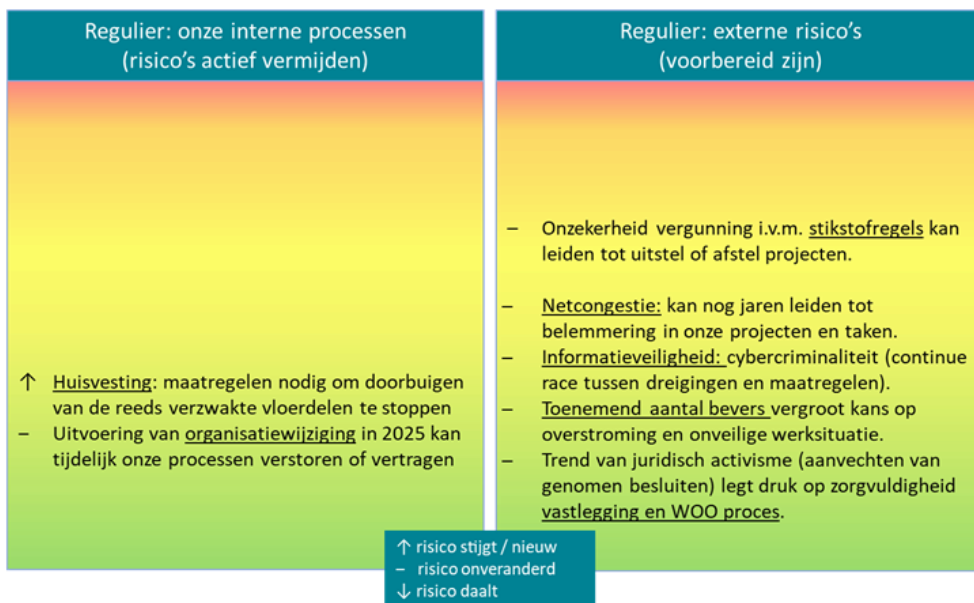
Regulier: onze interne processen
(risico's actief vermijden)

↑ Huisvesting: maatregelen nodig om doorbuigen van de reeds verzwakte vloerdelen te stoppen
– Uitvoering van organisatiewijziging in 2025 kan tijdelijk onze processen verstoren of vertragen

Regulier: externe risico's
(voorbereid zijn)

– Onzekerheid vergunning i.v.m. stikstofregels kan leiden tot uitstel of afstel projecten.

– Netcongestie: kan nog jaren leiden tot belemmering in onze projecten en taken.
– Informatieveiligheid: cybercriminaliteit (continue race tussen dreigingen en maatregelen).
– Toenemend aantal bevers vergroot kans op overstroming en onveilige werksituatie.
– Trend van juridisch activisme (aanvechten van genomen besluiten) legt druk op zorgvuldigheid vastlegging en WOO proces.

↑ risico stijgt / nieuw
– risico onveranderd
↓ risico daalt